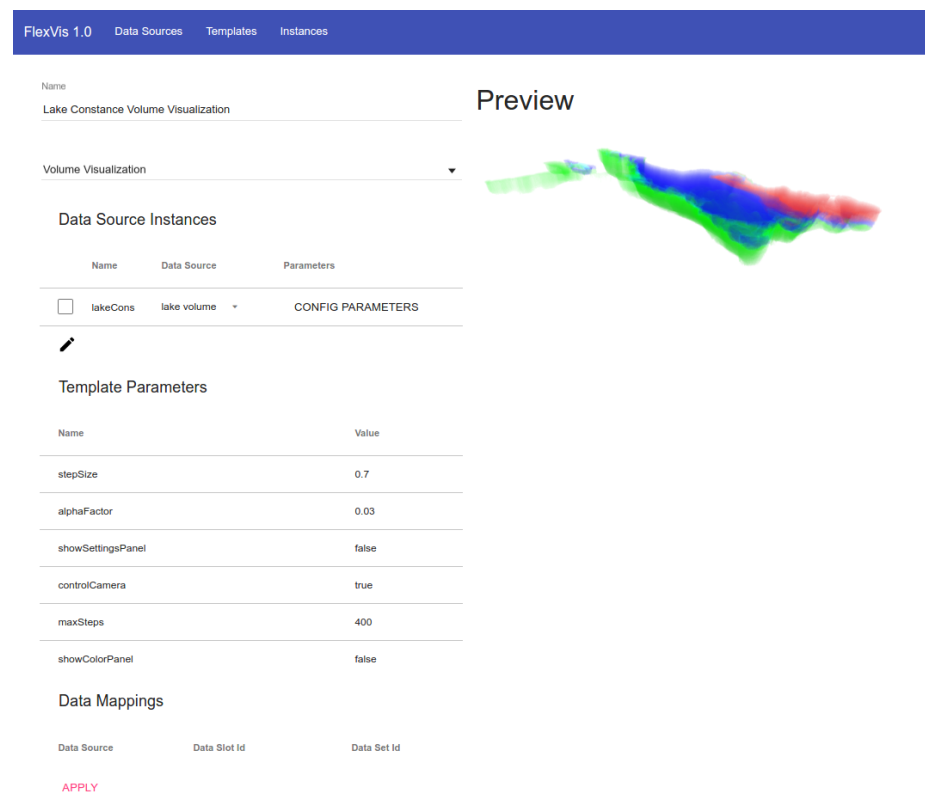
FlexVis 1.0 Data Sources Templates Instances

Name
Lake Constance Volume Visualization

Volume Visualization

Data Source Instances

| | Name | Data Source | Parameters |
|---|---|---|---|
| | lakeCons | lake volume | CONFIG PARAMETERS |

Template Parameters

| Name | Value |
|---|---|
| stepSize | 0.7 |
| alphaFactor | 0.03 |
| showSettingsPanel | false |
| controlCamera | true |
| maxSteps | 400 |
| showColorPanel | false |

Data Mappings

| Data Source | Data Slot Id | Data Set Id |
|---|---|---|

APPLY

Preview